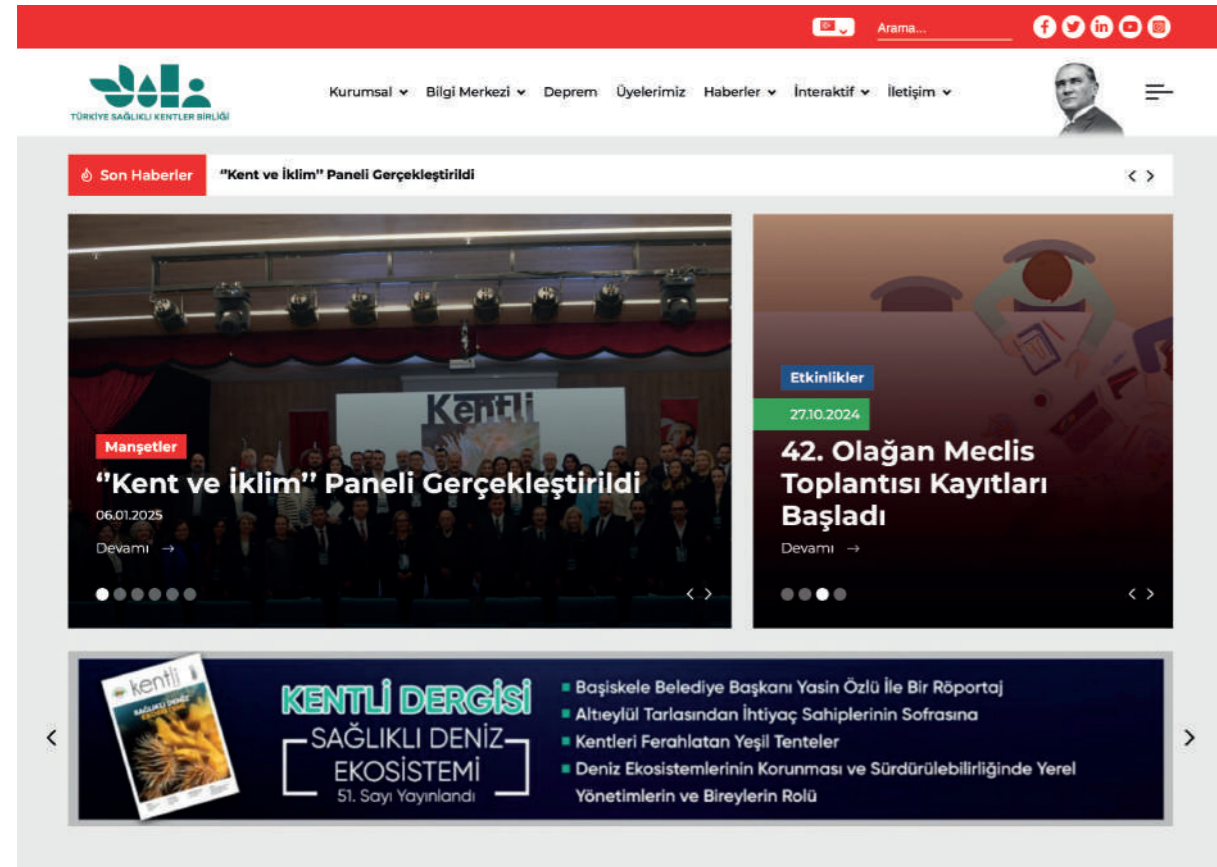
Arama...

TÜRKİYE SAĞLIKLI KENTLER BİRLİĞİ

Kurumsal Bilgi Merkezi Deprem Üyelerimiz Haberler İnteraktif İletişim

Son Haberler "Kent ve İklim" Paneli Gerçekleştirildi

Kentli

Manşetler

"Kent ve İklim" Paneli Gerçekleştirildi

06.01.2025

Devamı →

Etkinlikler

27.10.2024

42. Olağan Meclis Toplantısı Kayıtları Başladı

Devamı →

kentli

SAĞLIKLI DENİZ EKOSİSTEMİ

KENTLİ DERGİSİ

SAĞLIKLI DENİZ EKOSİSTEMİ

51. Sayı Yayınlandı

Başiskele Belediye Başkanı Yasin Özlü İle Bir Röportaj

Altıeylül Tarlasından İhtiyaç Sahiplerinin Sofrasına

Kentleri Ferahlatan Yeşil Tenteler

Deniz Ekosistemlerinin Korunması ve Sürdürülebilirliğinde Yerel Yönetimlerin ve Bireylerin Rolü